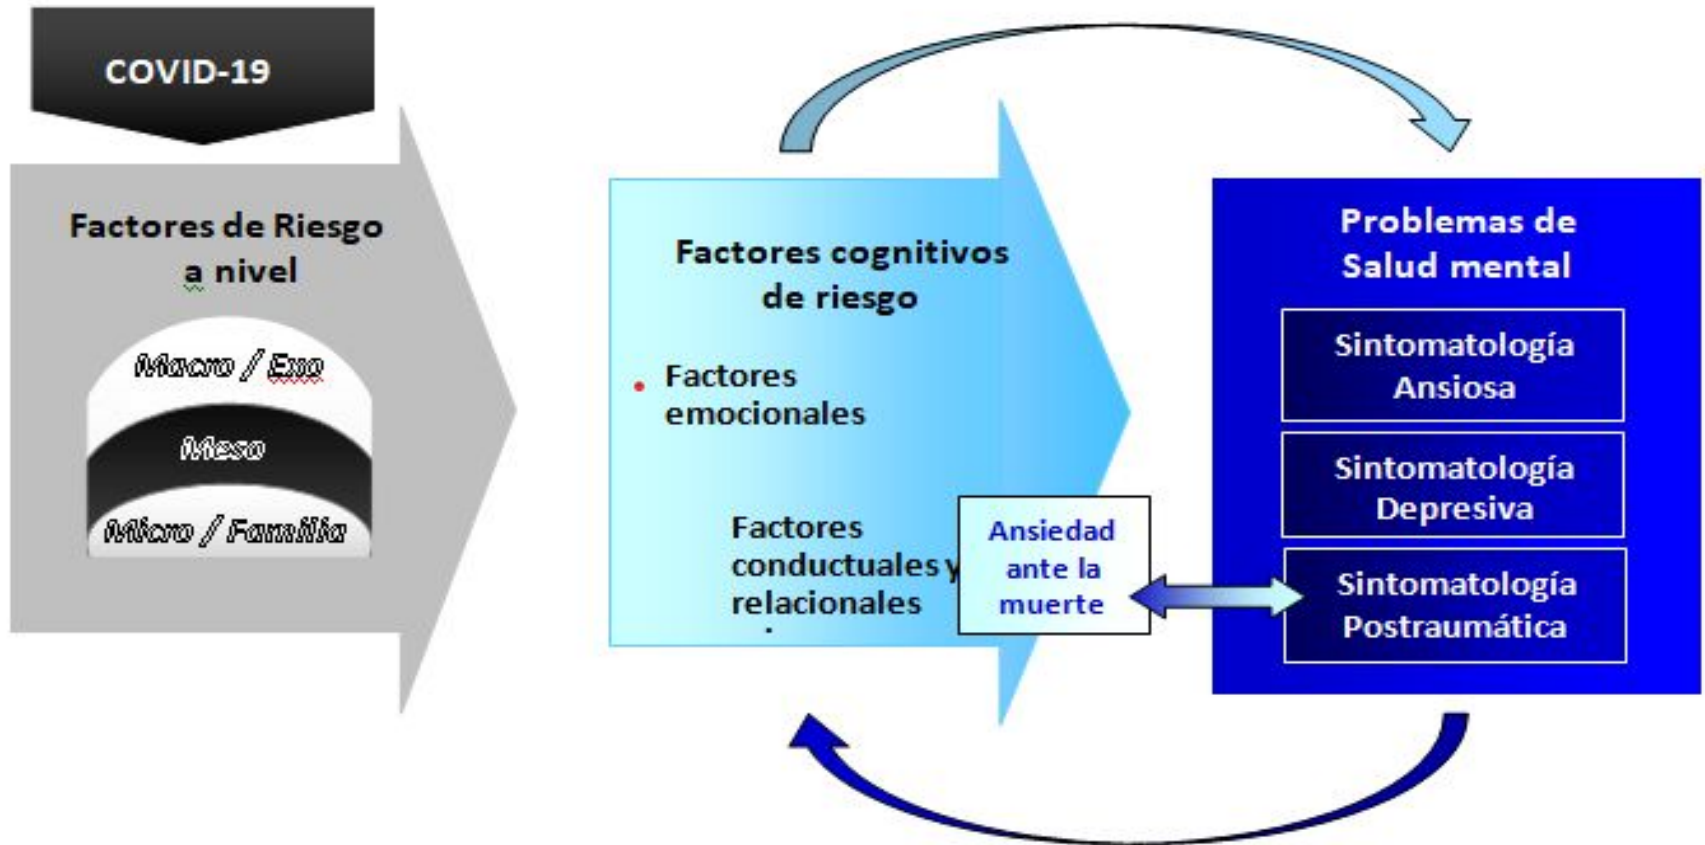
COVID-19

Factores de Riesgo a nivel

Macro / Exo

Meso

Micro / Familia

Factores cognitivos de riesgo

• Factores emocionales

Factores conductuales y relacionales

Ansiedad ante la muerte

Problemas de Salud mental

Sintomatología Ansiosa

Sintomatología Depresiva

Sintomatología Postraumática